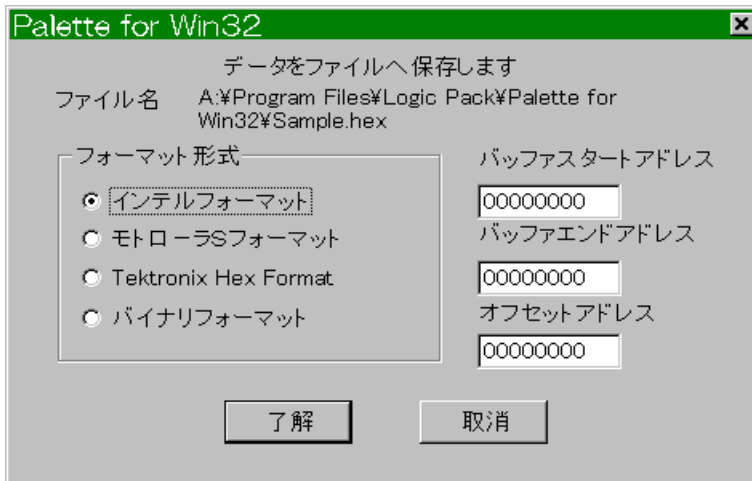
Palette for Win32

データをファイルへ保存します

ファイル名 A:¥Program Files¥Logic Pack¥Palette for Win32¥Sample.hex

フォーマット形式

インテルフォーマット

モトローラSフォーマット

Tektronix Hex Format

バイナリフォーマット

バッファスタートアドレス

00000000

バッファエンドアドレス

00000000

オフセットアドレス

00000000

了解

取消